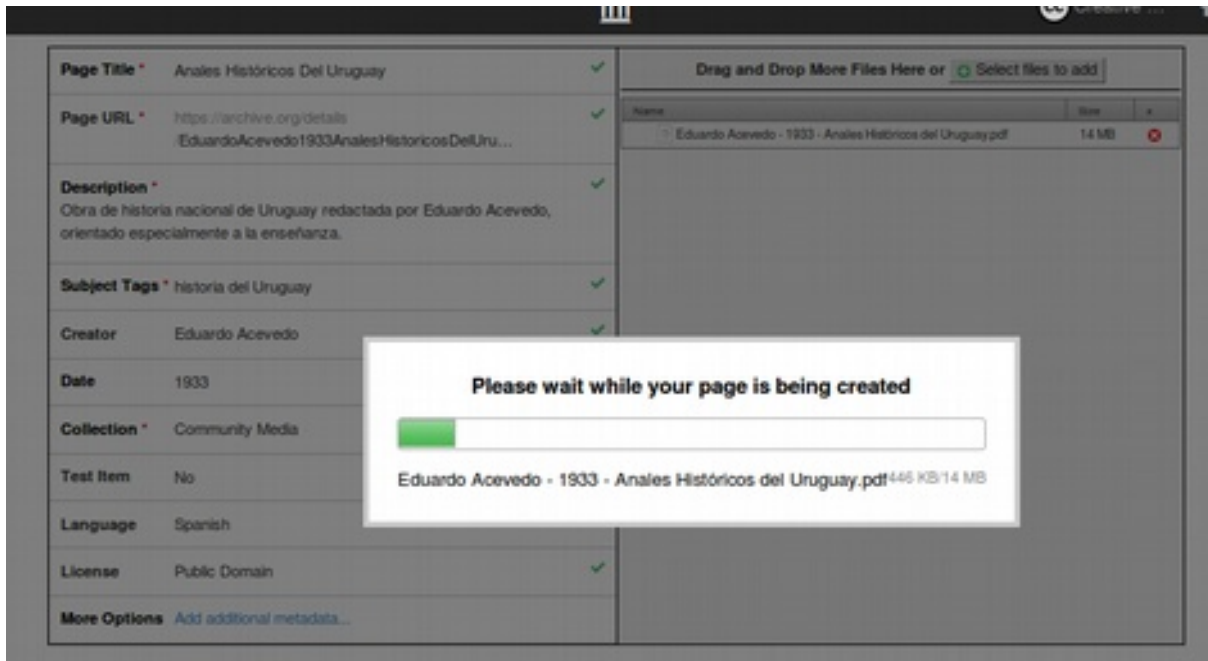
Creative ...

Page Title * Anales Históricos Del Uruguay

Page URL * https://archive.org/details/EduardoAcevedo1933AnalesHistoricosDelUru...

Description *
Obra de historia nacional de Uruguay redactada por Eduardo Acevedo, orientado especialmente a la enseñanza.

Subject Tags * historia del Uruguay

Creator Eduardo Acevedo

Date 1933

Collection * Community Media

Test Item No

Language Spanish

License Public Domain

More Options Add additional metadata...

Drag and Drop More Files Here or Select files to add

| Name | Size | x |
|---|---|---|
| Eduardo Acevedo - 1933 - Anales Históricos del Uruguay.pdf | 14 MB | |

Please wait while your page is being created

Eduardo Acevedo - 1933 - Anales Históricos del Uruguay.pdf 446 KB/14 MB